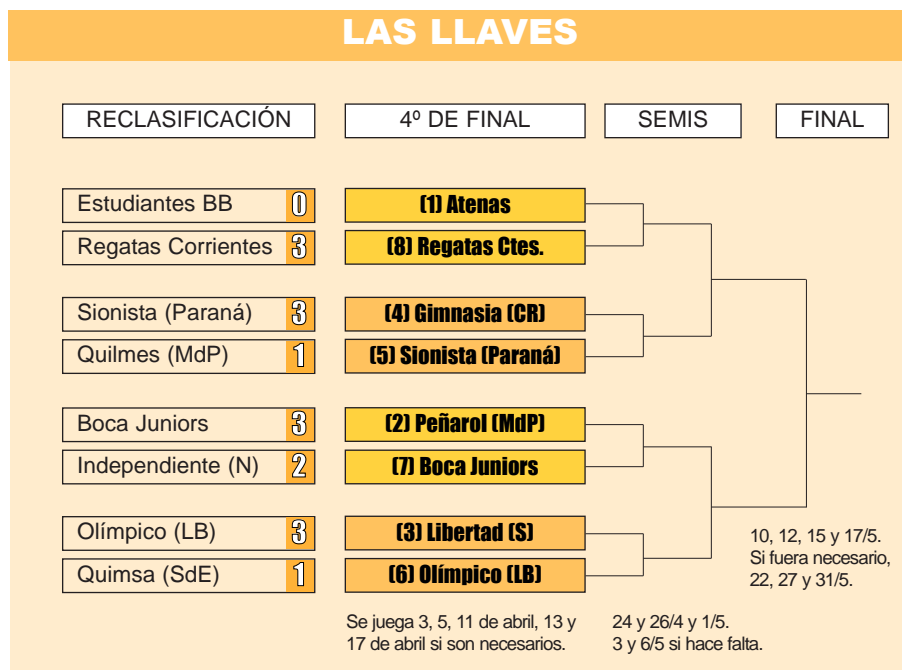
LAS LLAVES

RECLASIFICACIÓN

4º DE FINAL

SEMIS

FINAL

Estudiantes BB 0

Regatas Corrientes 3

Sionista (Paraná) 3

Quilmes (MdP) 1

Boca Juniors 3

Independiente (N) 2

Olímpico (LB) 3

Quimsa (SdE) 1

(1) Atenas

(8) Regatas Ctes.

(4) Gimnasia (CR)

(5) Sionista (Paraná)

(2) Peñarol (MdP)

(7) Boca Juniors

(3) Libertad (S)

(6) Olímpico (LB)

Se juega 3, 5, 11 de abril, 13 y 17 de abril si son necesarios.

24 y 26/4 y 1/5. 3 y 6/5 si hace falta.

10, 12, 15 y 17/5. Si fuera necesario, 22, 27 y 31/5.